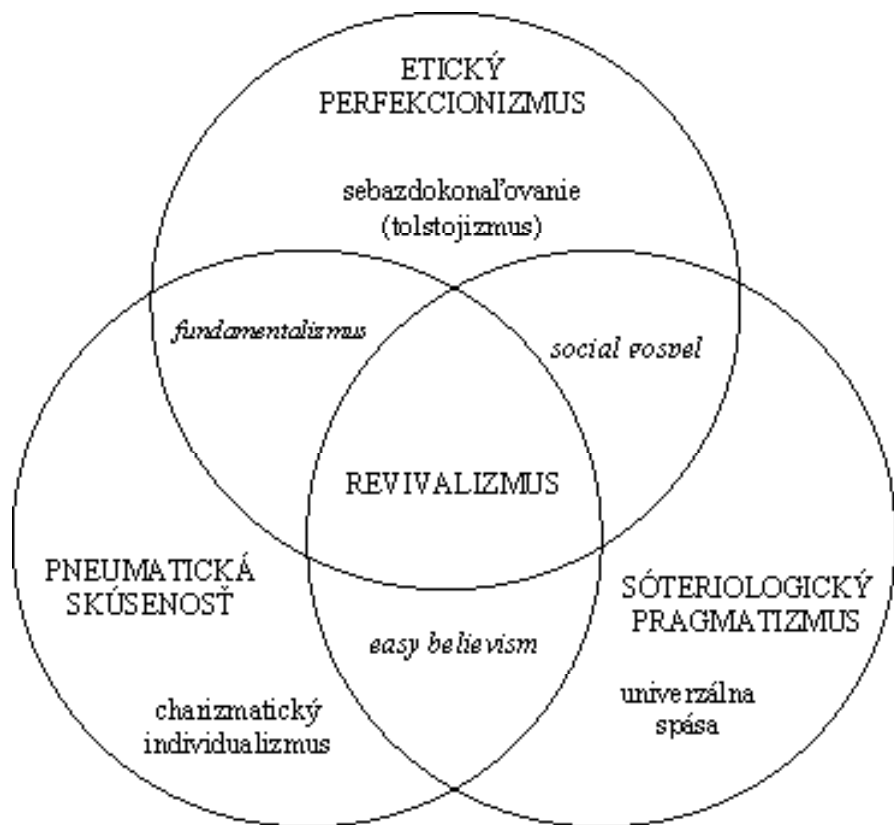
ETICKÝ PERFEKCIONIZMUS

sebazdokonaľovanie (tolstojizmus)

fundamentalizmus

social gospel

REVIVALIZMUS

PNEUMATICKÁ SKÚSENOSŤ

SÓTERIOLOGICKÝ PRAGMATIZMUS

easy believism

charizmatický individualizmus

univerzálna spása